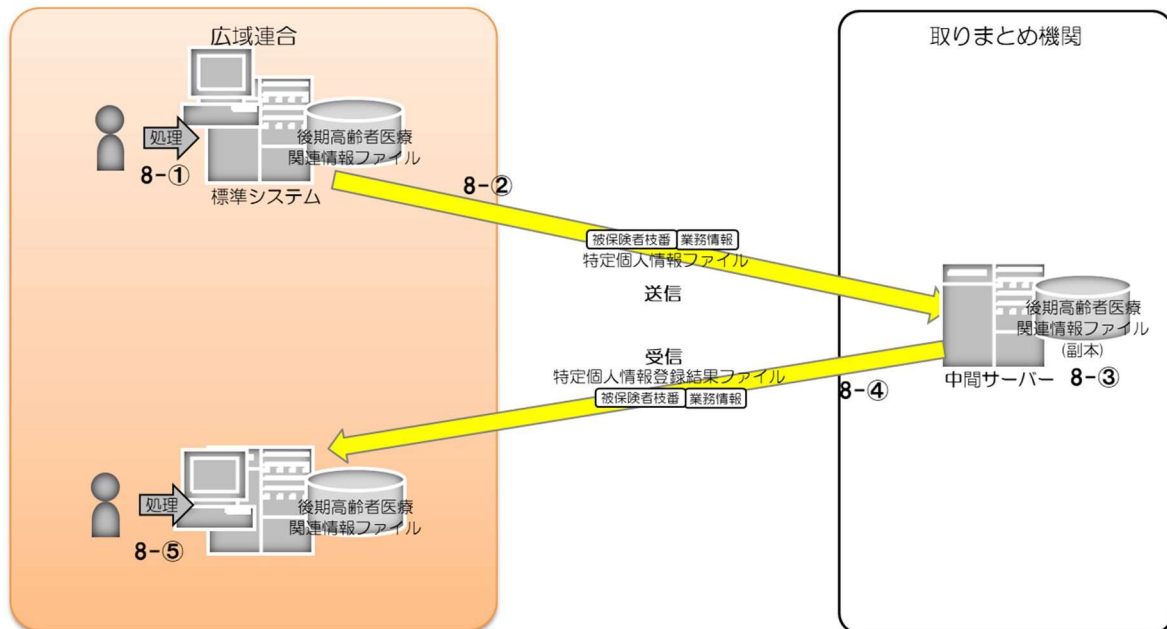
広域連合

処理

後期高齢者医療関連情報ファイル

8-①

標準システム

8-②

被保険者枝番 業務情報
特定個人情報ファイル

送信

受信
特定個人情報登録結果ファイル
被保険者枝番 業務情報

処理

後期高齢者医療関連情報ファイル

8-⑤

取りまとめ機関

後期高齢者医療関連情報ファイル
(副本)

8-④

中間サーバー 8-③